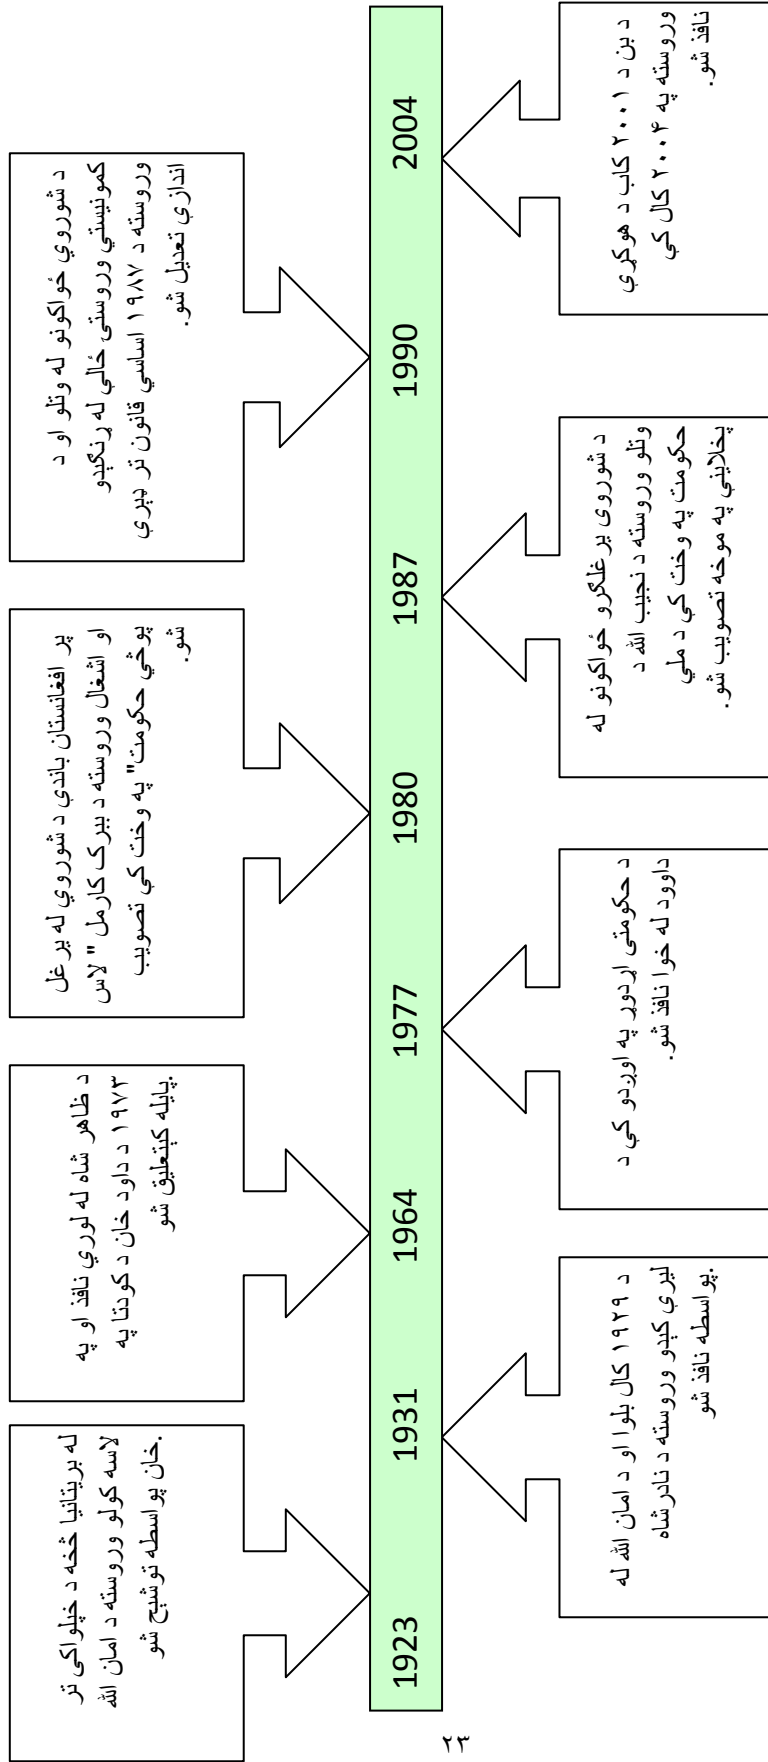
1923

له بریتانیا څخه د خپلواکۍ تر لاسه کولو وروسته د امان الله خان پواسطه ترشیح شو.

1931

د ۱۹۲۹ کال بلوا او د امان الله له لیرې کېدو وروسته د نادرشاه پواسطه نافذ شو.

1964

د ظاهر شاه له لوري نافذ او په ۱۹۷۳ د داود خان د کودتا په پایله کېتعلیق شو

1977

د حکومتی اردور په اوردو کی د داوود له خوا نافذ شو.

1980

پر افغانستان باندی د شوروي له یرغل او اشغال وروسته د ببرک کارمل "لاس پوځي حکومت" په وخت کې تصویب شو.

1987

د شوروی یرغلګرو ځواکونو له وتلو وروسته د نجیب الله د حکومت په وخت کې د ملي پخلاینې په موخه تصویب شو.

1990

د شوروي ځواکونو له وتلو او د کمونیستي وروستی ځالي له رنګېدو وروسته د ۱۹۸۷ اساسي قانون تر ډېرې اندازې تعدیل شو.

2004

د بن د ۲۰۰۱ کاب د هوکړې وروسته په ۲۰۰۴ کال کې نافذ شو.

۲۳